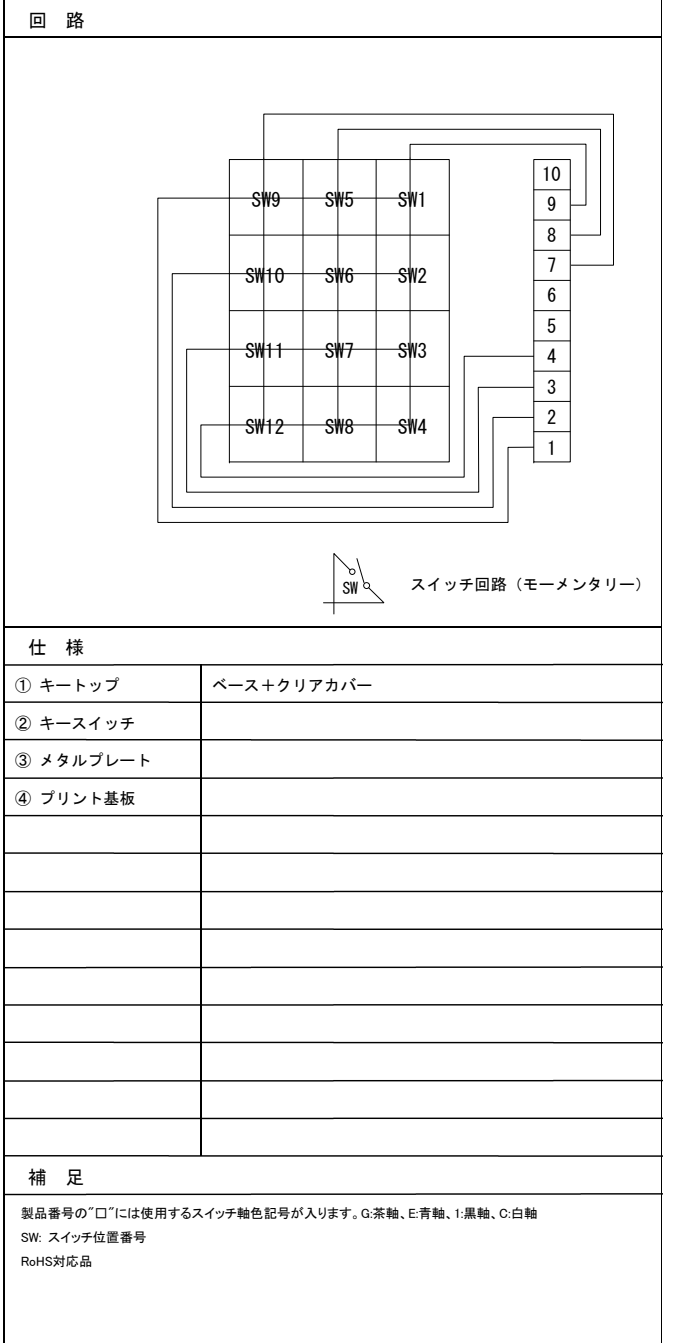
回 路

SW9 SW5 SW1
SW10 SW6 SW2
SW11 SW7 SW3
SW12 SW8 SW4

10
9
8
7
6
5
4
3
2
1

SW スイッチ回路（モーメンタリー）

仕 様

| | |
|---|---|
| ① キートップ | ベース+クリアカバー |
| ② キースイッチ | |
| ③ メタルプレート | |
| ④ プリント基板 | |
| | |
| | |
| | |
| | |
| | |
| | |
| | |
| | |
| | |

補 足

製品番号の"口"には使用するスイッチ軸色記号が入ります。G:茶軸、E:青軸、1:黒軸、C:白軸
SW: スイッチ位置番号
RoHS対応品